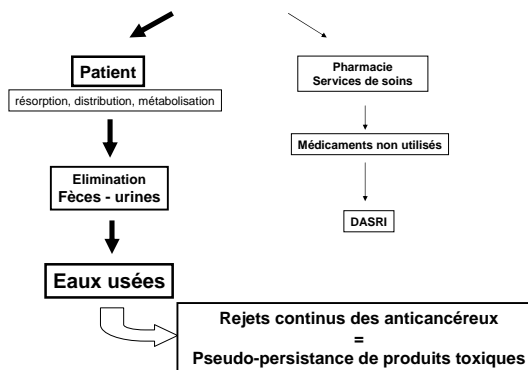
Patient

résorption, distribution, métabolisation

Elimination
Fèces - urines

Eaux usées

Pharmacie
Services de soins

Médicaments non utilisés

DASRI

Rejets continus des anticancéreux
=
Pseudo-persistance de produits toxiques